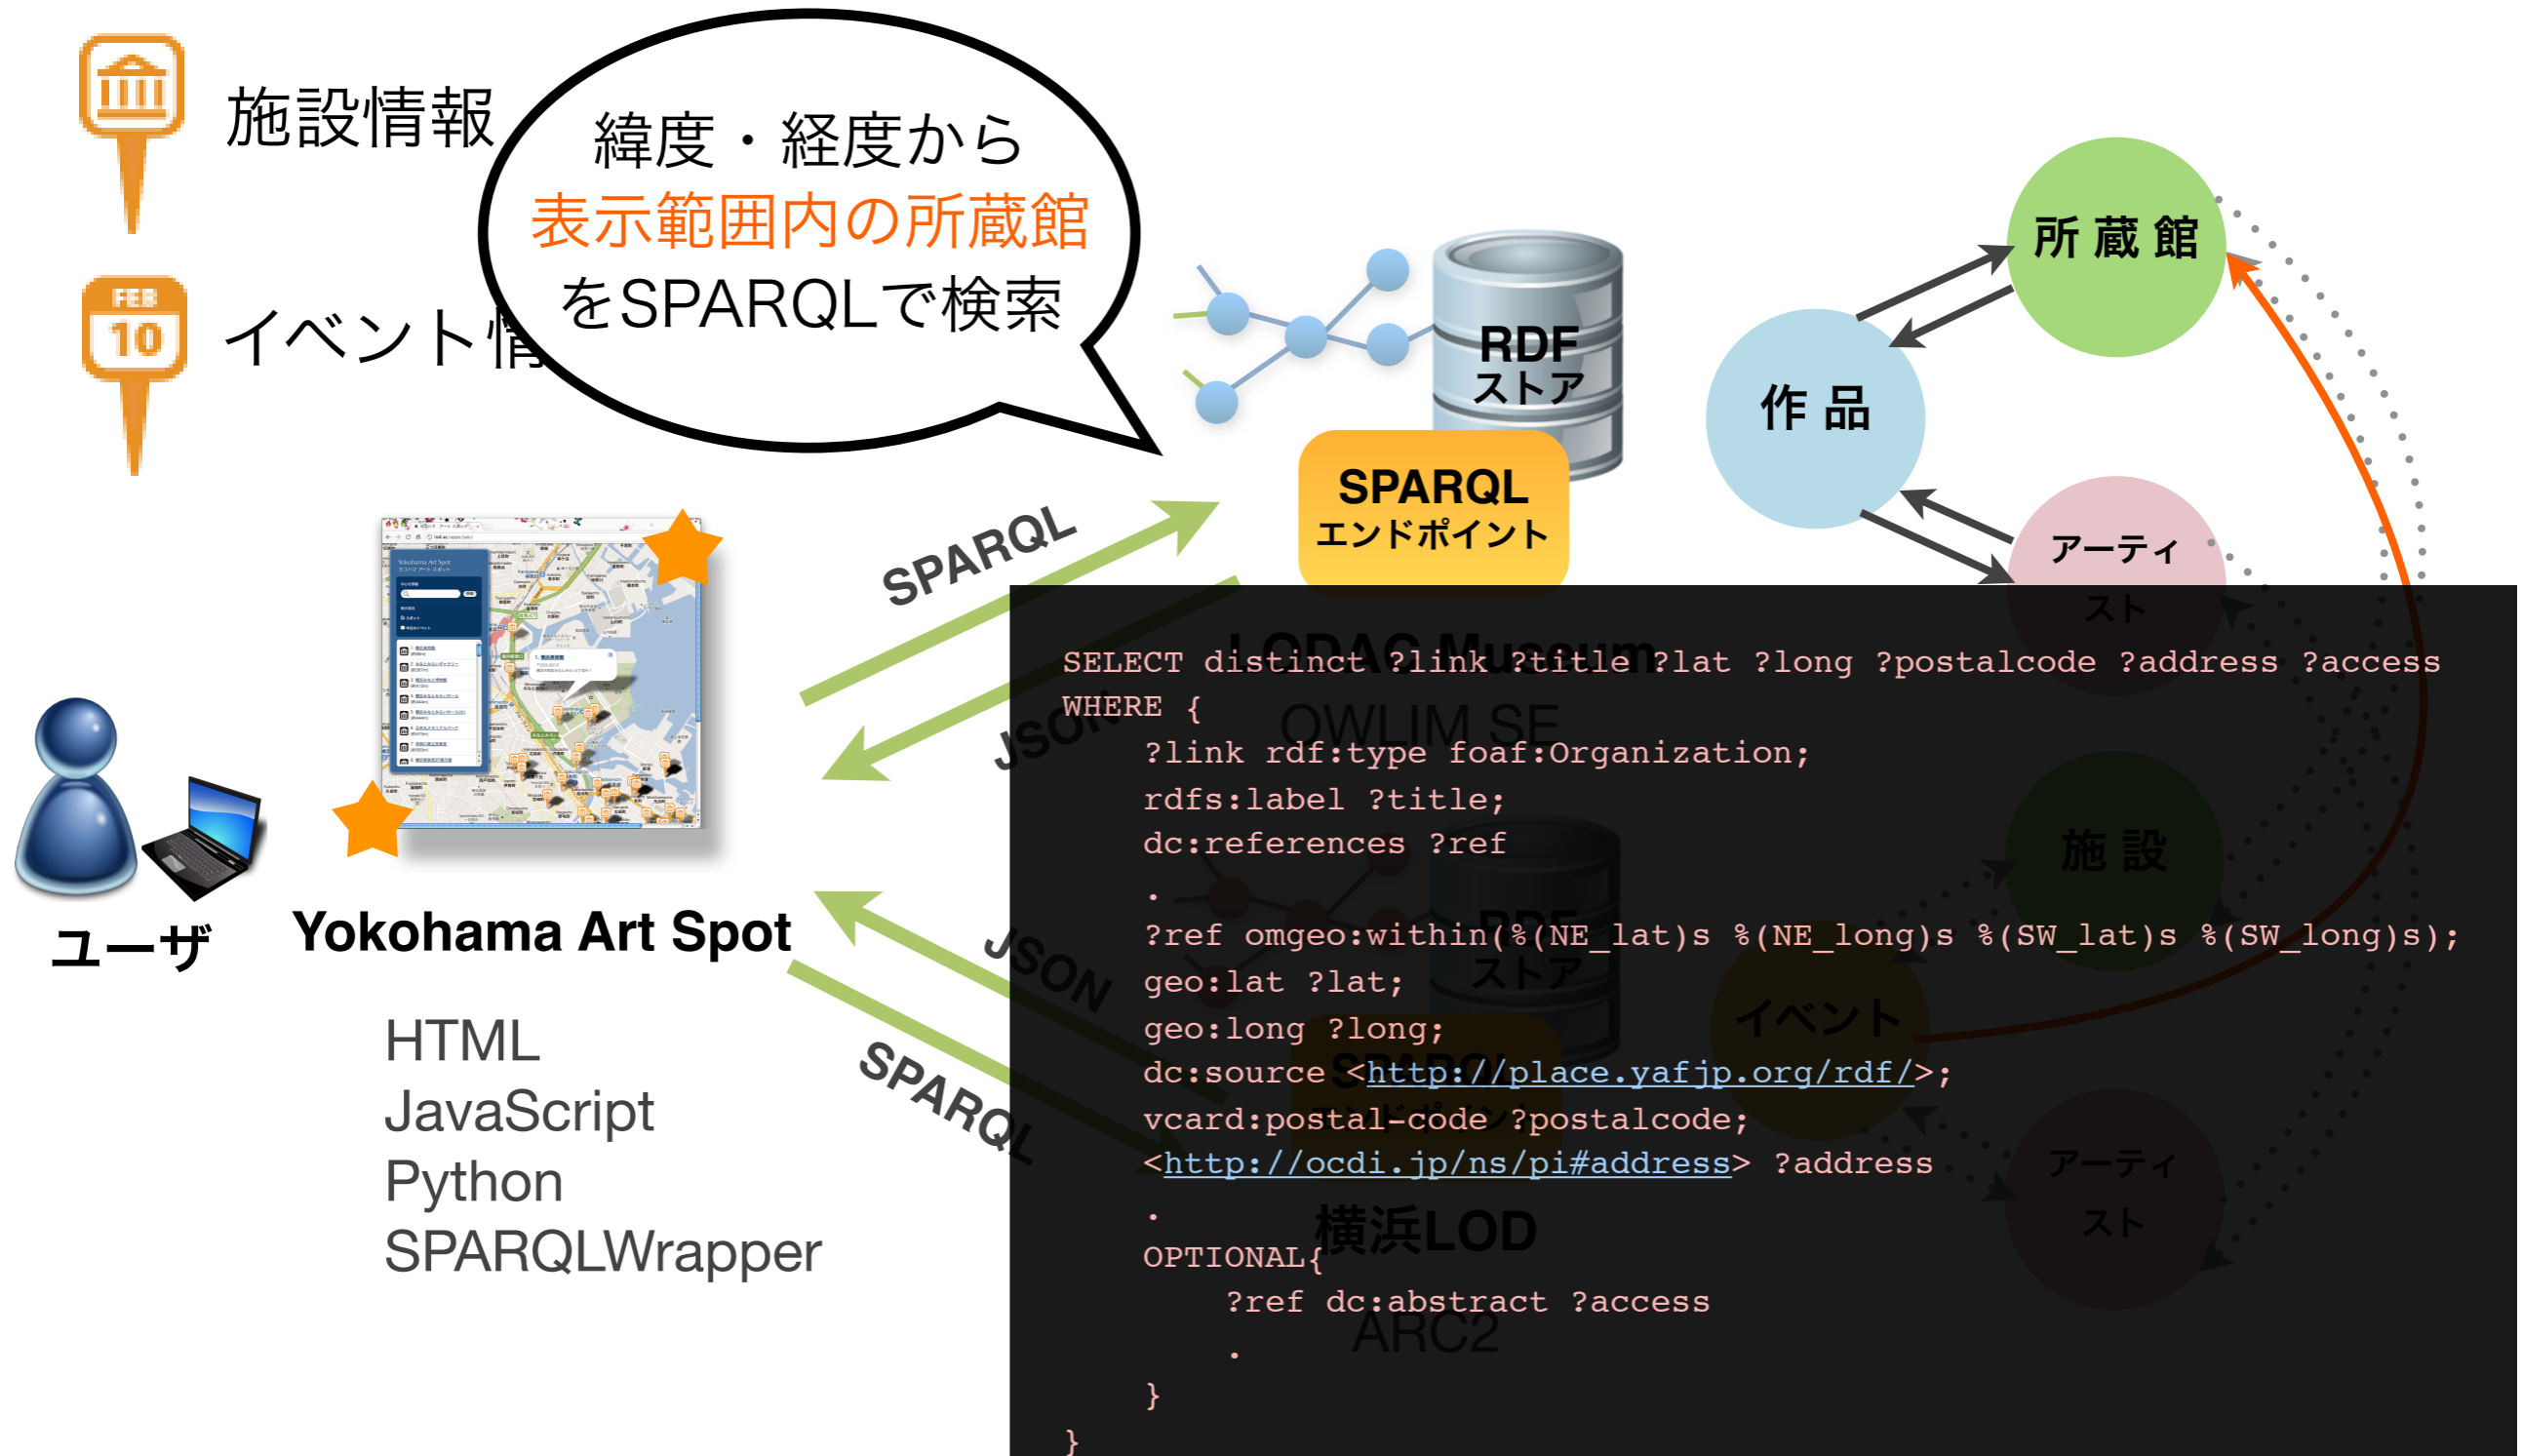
施設情報

FEB 10

イベント情

緯度・経度から
表示範囲内の所蔵館
をSPARQLで検索

RDF
ストア

SPARQL
エンドポイント

所蔵館

作品

アーティスト

SPARQL

JSON

ユーザ

Yokohama Art Spot

HTML
JavaScript
Python
SPARQLWrapper

JSON

SPARQL

LODAC Museum

OWLIM SE

施設

RDF
ストア

イベント

SPARQL

アーティスト

横浜LOD

ARC2

SELECT distinct ?link ?title ?lat ?long ?postalcode ?address ?access
WHERE {
    ?link rdf:type foaf:Organization;
    rdfs:label ?title;
    dc:references ?ref
    .
    ?ref omgeo:within(%(NE_lat)s %(NE_long)s %(SW_lat)s %(SW_long)s);
    geo:lat ?lat;
    geo:long ?long;
    dc:source <http://place.yafjp.org/rdf/>;
    vcard:postal-code ?postalcode;
    <http://ocdi.jp/ns/pi#address> ?address
    .
    OPTIONAL{
        ?ref dc:abstract ?access
        .
    }
}